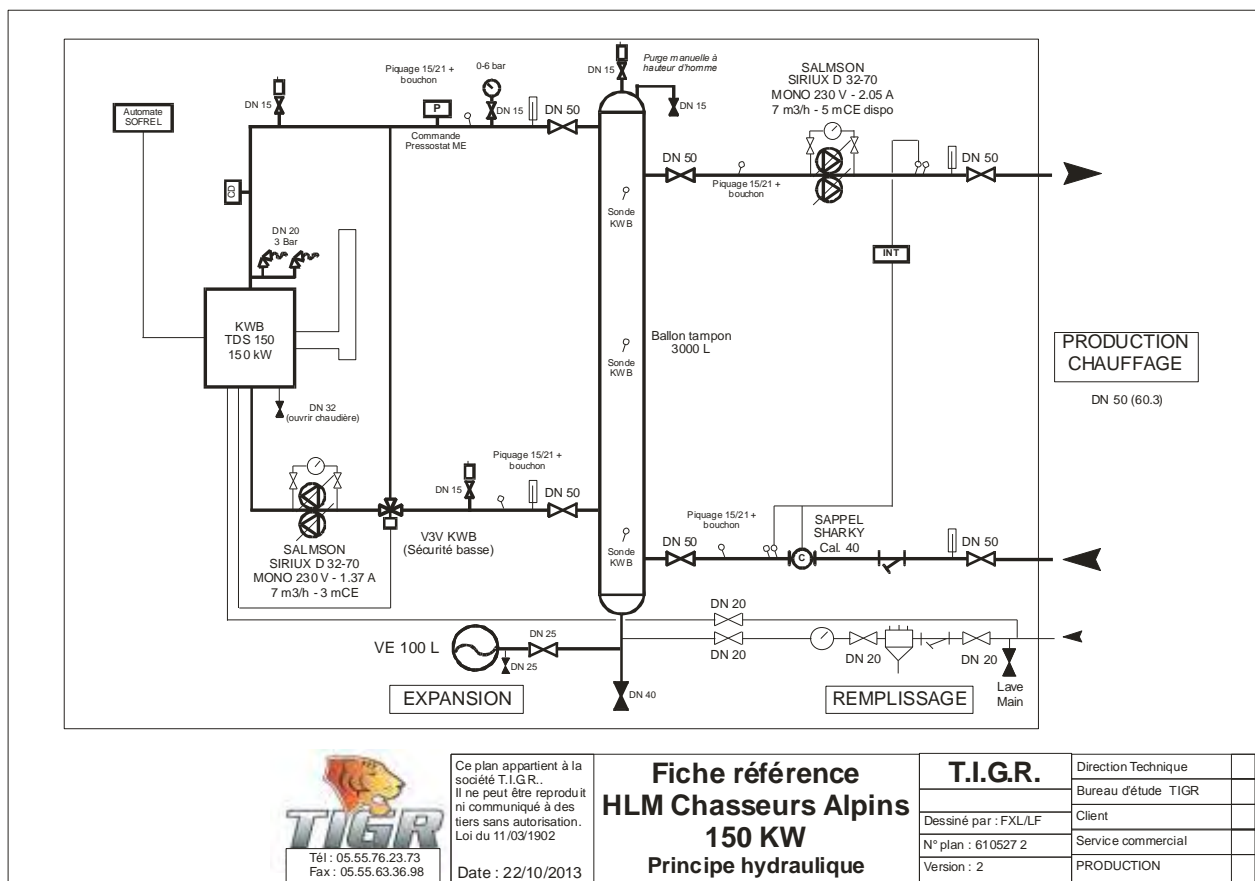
Automate SOFREL

DN 15

Piquage 15/21 + bouchon

0-6 bar

P

DN 15

Commande Pressostat ME

DN 50

DN 15

Purge manuelle à hauteur d'homme

DN 15

SALMSON
SIRIUX D 32-70
MONO 230 V - 2.05 A
7 m3/h - 5 mCE dispo

DN 50

Piquage 15/21 + bouchon

DN 50

Sonde KWB

DN 20
3 Bar

INT

KWB
TDS 150
150 kW

Sonde KWB

Ballon tampon
3000 L

PRODUCTION
CHAUFFAGE

DN 50 (60.3)

DN 32
(ouvrir chaudière)

Piquage 15/21 + bouchon

DN 15

DN 50

Piquage 15/21 + bouchon

SAPPEL
SHARKY
Cal. 40

V3V KWB
(Sécurité basse)

Sonde KWB

DN 50

C

DN 50

SALMSON
SIRIUX D 32-70
MONO 230 V - 1.37 A
7 m3/h - 3 mCE

DN 20

DN 20

VE 100 L

DN 25

DN 25

DN 20

DN 20

EXPANSION

DN 40

REMPLISSAGE

Lave Main

TIGR

Tél : 05.55.76.23.73
Fax : 05.55.63.36.98

Ce plan appartient à la société T.I.G.R.. Il ne peut être reproduit ni communiqué à des tiers sans autorisation. Loi du 11/03/1902

Date : 22/10/2013

Fiche référence
HLM Chasseurs Alpins
150 KW
Principe hydraulique

T.I.G.R.

Dessiné par : FXL/LF

N° plan : 610527 2

Version : 2

Direction Technique

Bureau d'étude TIGR

Client

Service commercial

PRODUCTION